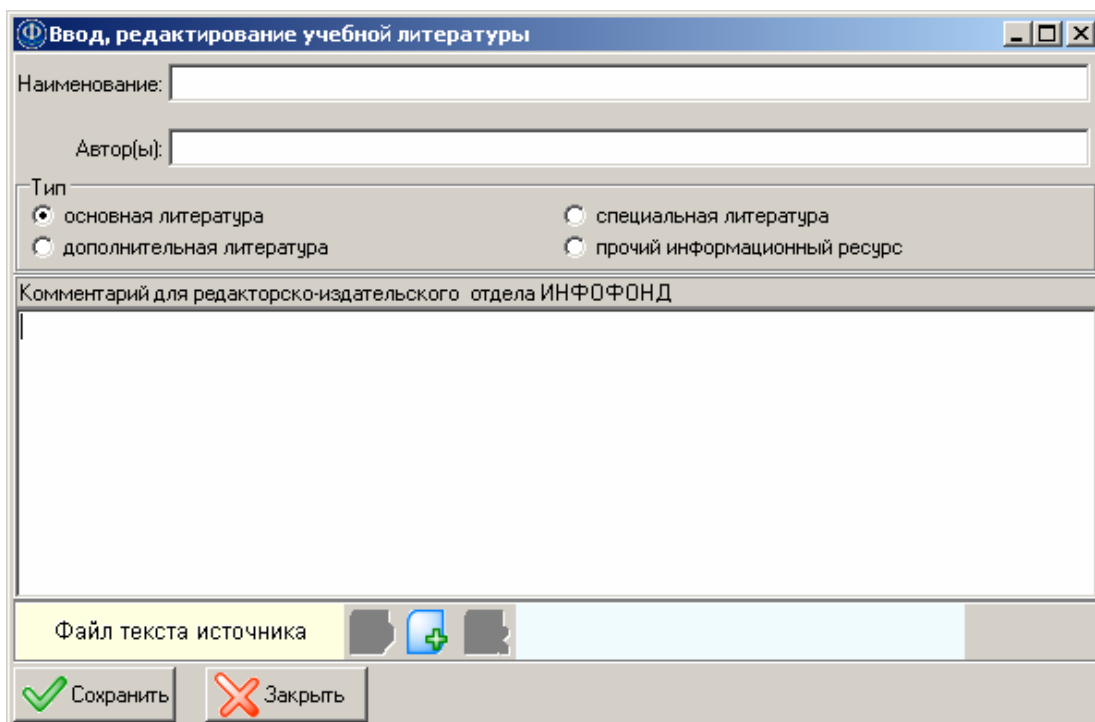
Ввод, редактирование учебной литературы

Наименование:

Автор(ы):

Тип

основная литература

специальная литература

дополнительная литература

прочий информационный ресурс

Комментарий для редакторско-издательского отдела ИНФОФОНД

Файл текста источника

Сохранить

Закрыть